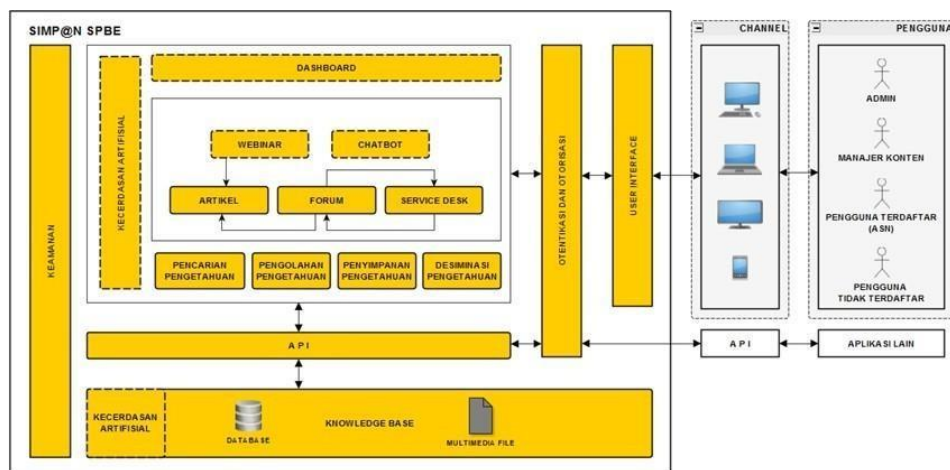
SIMP@N SPBE

KEAMANAN

KECERDASAN ARTIFISIAL

DASHBOARD

WEBINAR

CHATBOT

ARTIKEL

FORUM

SERVICE DESK

PENCARIAN PENGETAHUAN

PENGOLAHAN PENGETAHUAN

PENYIMPANAN PENGETAHUAN

DESIMINASI PENGETAHUAN

OTENTIKASI DAN OTORISASI

USER INTERFACE

API

KECERDASAN ARTIFISIAL

DATABASE

KNOWLEDGE BASE

MULTIMEDIA FILE

CHANNEL

PENGGUNA

ADMIN

MANAJER KONTEN

PENGGUNA TERDAFTAR (ASN)

PENGGUNA TIDAK TERDAFTAR

API

APLIKASI LAIN